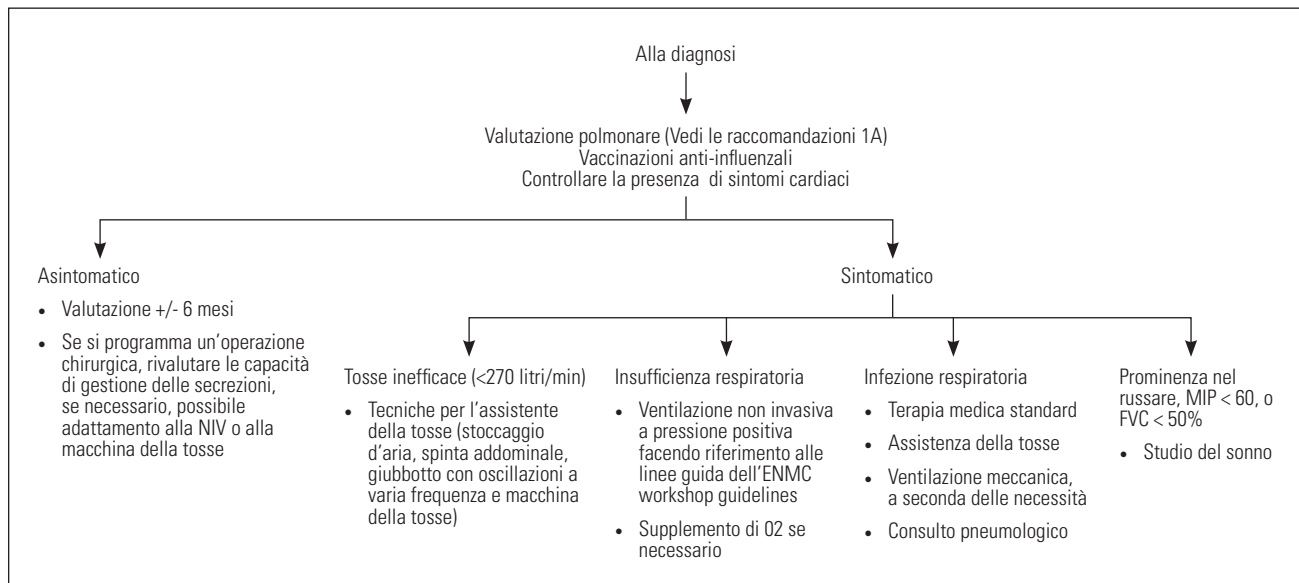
Alla diagnosi

Valutazione polmonare (Vedi le raccomandazioni 1A)
Vaccinazioni anti-influenzali
Controllare la presenza di sintomi cardiaci

Asintomatico

- Valutazione +/- 6 mesi
- Se si programma un'operazione chirurgica, rivalutare le capacità di gestione delle secrezioni, se necessario, possibile adattamento alla NIV o alla macchina della tosse

Sintomatico

Tosse inefficace (<270 litri/min)

- Tecniche per l'assistente della tosse (stoccaggio d'aria, spinta addominale, giubbotto con oscillazioni a varia frequenza e macchina della tosse)

Insufficienza respiratoria

- Ventilazione non invasiva a pressione positiva facendo riferimento alle linee guida dell'ENMC workshop guidelines
- Supplemento di 02 se necessario

Infezione respiratoria

- Terapia medica standard
- Assistenza della tosse
- Ventilazione meccanica, a seconda delle necessità
- Consulto pneumologico

Prominenza nel russare, MIP < 60, o FVC < 50%

- Studio del sonno